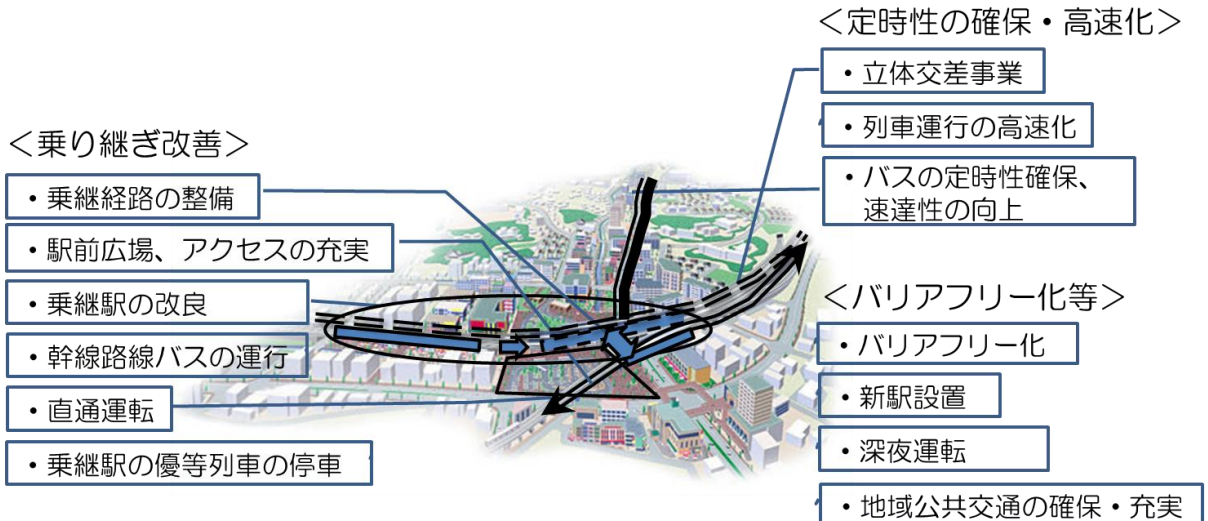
＜定時性の確保・高速化＞

・立体交差事業

・列車運行の高速化

・バスの定時性確保、速達性の向上

＜乗り継ぎ改善＞

・乗継経路の整備

・駅前広場、アクセスの充実

・乗継駅の改良

・幹線路線バスの運行

・直通運転

・乗継駅の優等列車の停車

＜バリアフリー化等＞

・バリアフリー化

・新駅設置

・深夜運転

・地域公共交通の確保・充実